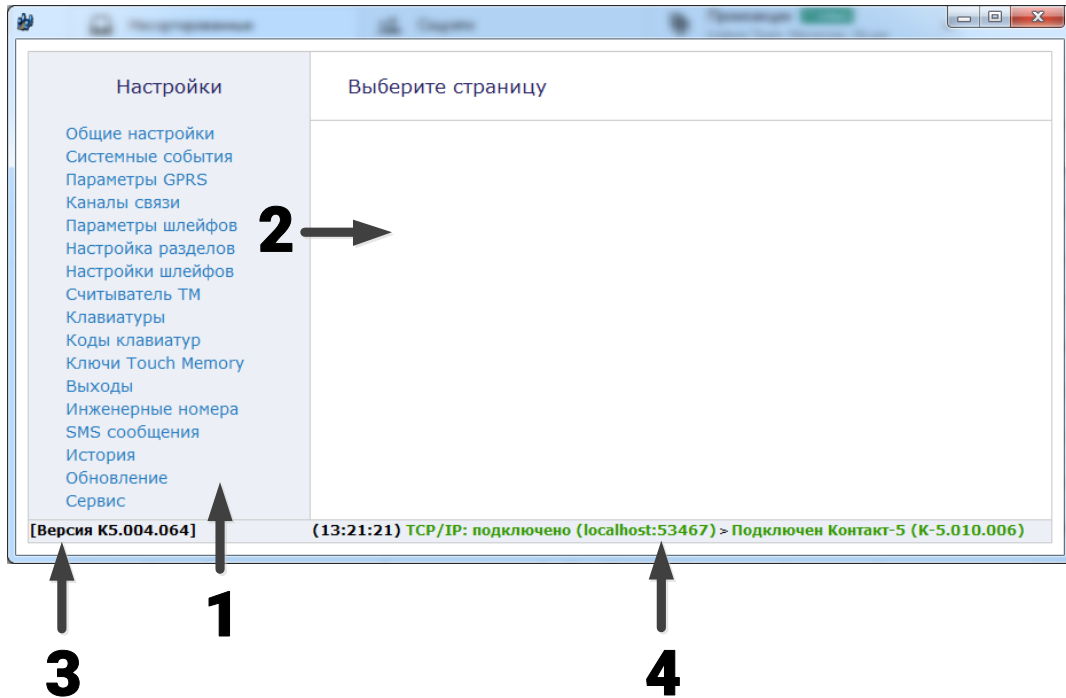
Настройки

Выберите страницу

Общие настройки
Системные события
Параметры GPRS
Каналы связи
Параметры шлейфов
Настройка разделов
Настройки шлейфов
Считыватель ТМ
Клавиатуры
Коды клавиатур
Ключи Touch Memory
Выходы
Инженерные номера
SMS сообщения
История
Обновление
Сервис

2

[Версия K5.004.064]

(13:21:21) TCP/IP: подключено (localhost:53467) > Подключен Контакт-5 (K-5.010.006)

1

3

4